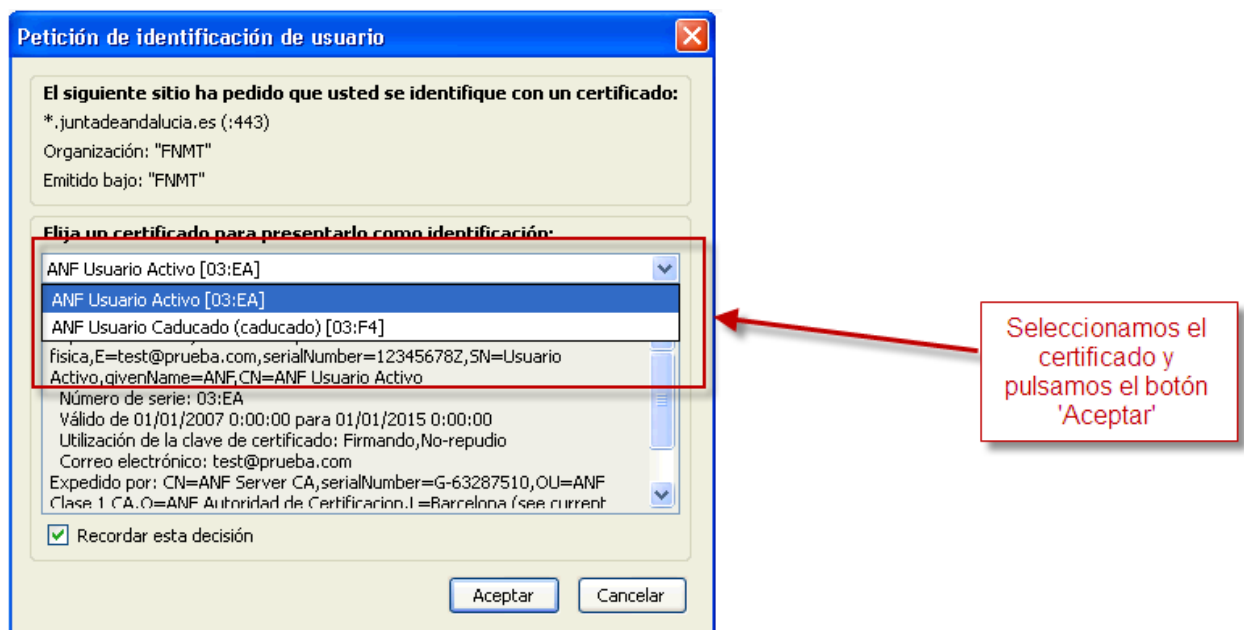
Petición de identificación de usuario

El siguiente sitio ha pedido que usted se identifique con un certificado:
*.juntadeandalucia.es (:443)
Organización: "FNMT"
Emitido bajo: "FNMT"

Elija un certificado para presentarlo como identificación:
ANF Usuario Activo [03:EA]
ANF Usuario Activo [03:EA]
ANF Usuario Caducado (caducado) [03:F4]
fisica,E=test@prueba.com,serialNumber=12345678Z,SN=Usuario Activo,givenName=ANF,CN=ANF Usuario Activo
Número de serie: 03:EA
Válido de 01/01/2007 0:00:00 para 01/01/2015 0:00:00
Utilización de la clave de certificado: Firmando,No-repudio
Correo electrónico: test@prueba.com
Expedido por: CN=ANF Server CA,serialNumber=G-63287510,OU=ANF Clase 1 CA,O=ANF Autoridad de Certificacion,L=Barcelona (see current

Recordar esta decisión

Aceptar Cancelar

Seleccionamos el certificado y pulsamos el botón 'Aceptar'